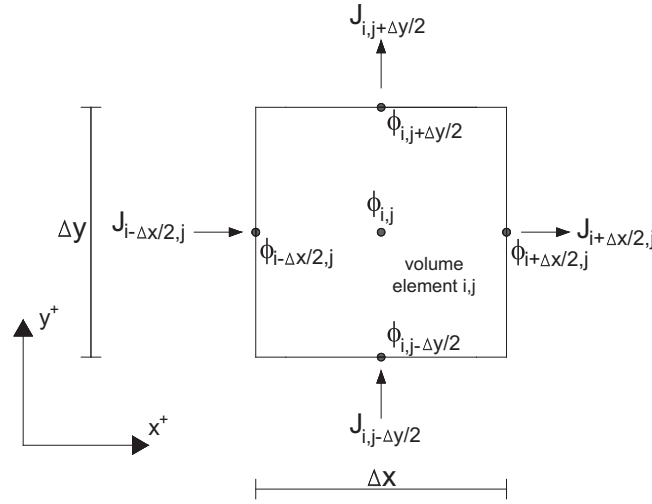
$J_{i,j+\Delta y/2}$

$\phi_{i,j+\Delta y/2}$

$\Delta y$

$J_{i-\Delta x/2,j}$

$\phi_{i,j}$

$\phi_{i-\Delta x/2,j}$

volume element i,j

$J_{i+\Delta x/2,j}$

$\phi_{i+\Delta x/2,j}$

$y^+$

$\phi_{i,j-\Delta y/2}$

$x^+$

$J_{i,j-\Delta y/2}$

$\Delta x$